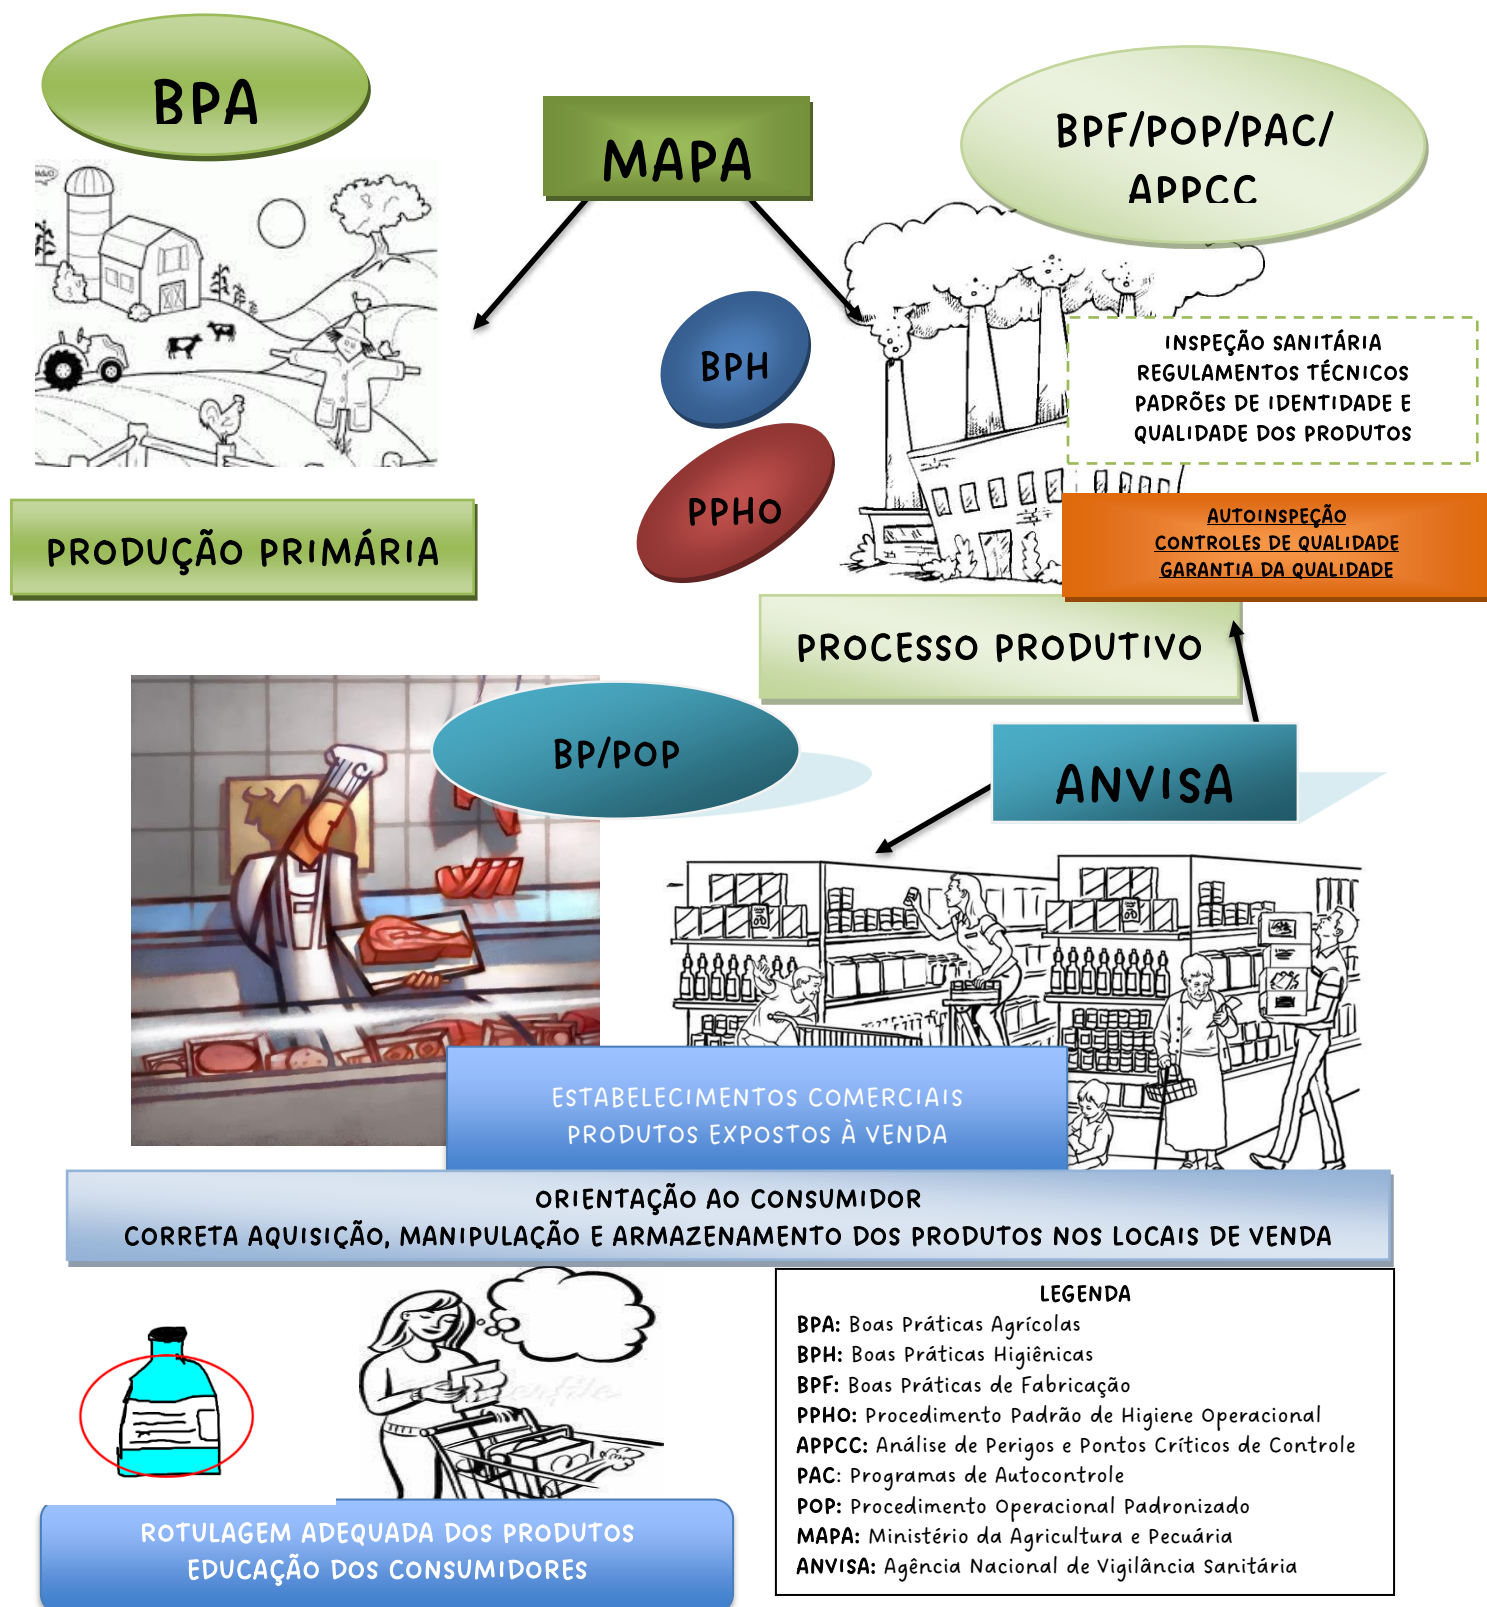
BPA

MAPA

BPF/POP/PAC/ APPCC

BPH

PPHO

INSPEÇÃO SANITÁRIA
REGULAMENTOS TÉCNICOS
PADRÕES DE IDENTIDADE E QUALIDADE DOS PRODUTOS

AUTOINSPEÇÃO
CONTROLES DE QUALIDADE
GARANTIA DA QUALIDADE

PRODUÇÃO PRIMÁRIA

PROCESSO PRODUTIVO

BP/POP

ANVISA

ESTABELECIMENTOS COMERCIAIS
PRODUTOS EXPOSTOS À VENDA

ORIENTAÇÃO AO CONSUMIDOR
CORRETA AQUISIÇÃO, MANIPULAÇÃO E ARMAZENAMENTO DOS PRODUTOS NOS LOCAIS DE VENDA

LEGENDA
BPA: Boas Práticas Agrícolas
BPH: Boas Práticas Higiênicas
BPF: Boas Práticas de Fabricação
PPHO: Procedimento Padrão de Higiene Operacional
APPCC: Análise de Perigos e Pontos Críticos de Controle
PAC: Programas de Autocontrole
POP: Procedimento Operacional Padronizado
MAPA: Ministério da Agricultura e Pecuária
ANVISA: Agência Nacional de Vigilância Sanitária

ROTULAGEM ADEQUADA DOS PRODUTOS
EDUCAÇÃO DOS CONSUMIDORES